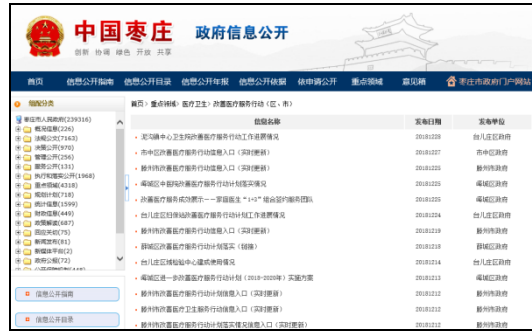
中国枣庄 政府信息公开

创新 协调 绿色 开放 共享

首页 信息公开指南 信息公开目录 信息公开年报 信息公开依据 依申请公开 重点领域 意见箱 枣庄市政府门户网站

信息分类

枣庄市人民政府(239316)
概况信息(226)
法规公文(7163)
决策公开(970)
管理公开(256)
服务公开(131)
执行和落实公开(1968)
重点领域(4318)
规划计划(718)
统计信息(1399)
财政信息(449)
市直部门(687)
回应关切(75)
新闻发布(81)
新媒体平台(2)
政府公报(72)
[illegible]

信息公开指南

信息公开目录

首页 > 重点领域 > 医疗卫生 > 改善医疗服务行动(区、市)

| 信息名称 | 发布日期 | 发布单位 |
|---|---|---|
| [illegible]卫生院改善医疗服务行动工作进展情况 | 20181229 | 台儿庄区政府 |
| 市中区改善医疗服务行动信息入口(实时更新) | 20181227 | 市中区政府 |
| 滕州市改善医疗服务行动信息入口(实时更新) | 20181225 | 滕州市政府 |
| 峄城区中医院改善医疗服务行动计划落实情况 | 20181225 | 峄城区政府 |
| 改善医疗服务成效展示——家庭医生"1+2"组合签约服务团队 | 20181225 | 市中区政府 |
| 台儿庄区后保峪改善医疗服务行动计划工作进展情况 | 20181224 | 台儿庄区政府 |
| 滕州市改善医疗服务行动信息入口(实时更新) | 20181219 | 滕州市政府 |
| 薛城区改善医疗服务行动计划落实(措施) | 20181219 | 薛城区政府 |
| 台儿庄区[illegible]中心建成使用情况 | 20181214 | 台儿庄区政府 |
| 峄城区进一步改善医疗服务行动计划(2018-2020年)实施方案 | 20181213 | 峄城区政府 |
| 滕州市改善医疗服务行动信息入口(实时更新) | 20181212 | 滕州市政府 |
| 滕州市改善医疗服务行动信息入口(实时更新) | 20181212 | 滕州市政府 |
| 滕州市改善医疗卫生服务行动信息入口(实时更新) | 20181212 | 滕州市政府 |
| 滕州市改善医疗服务行动计划落实情况信息入口(实时更新) | 20181212 | 滕州市政府 |